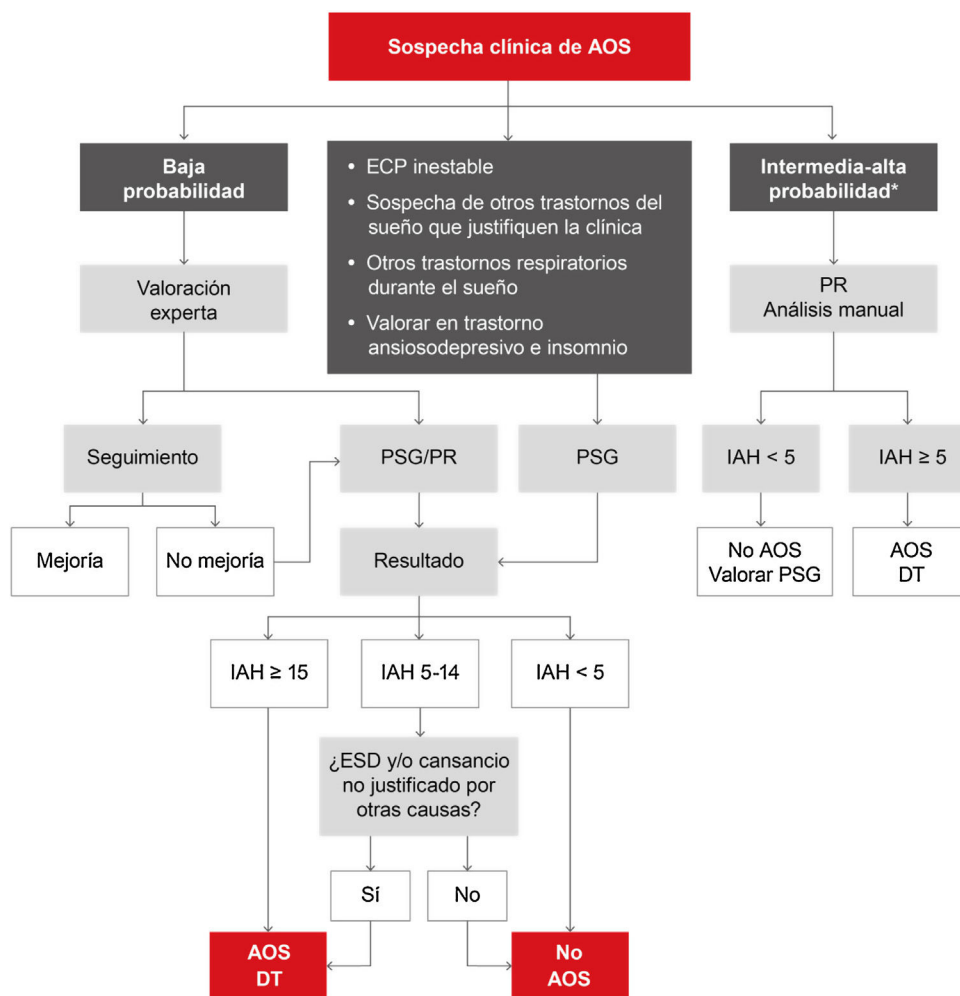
Sospecha clínica de AOS

Baja probabilidad

• ECP inestable
• Sospecha de otros trastornos del sueño que justifiquen la clínica
• Otros trastornos respiratorios durante el sueño
• Valorar en trastorno ansiosodepresivo e insomnio

Intermedia-alta probabilidad*

Valoración experta

PR
Análisis manual

Seguimiento

PSG/PR

PSG

IAH < 5

IAH ≥ 5

Mejoría

No mejoría

Resultado

No AOS
Valorar PSG

AOS
DT

IAH ≥ 15

IAH 5-14

IAH < 5

¿ESD y/o cansancio no justificado por otras causas?

Sí

No

AOS
DT

No
AOS